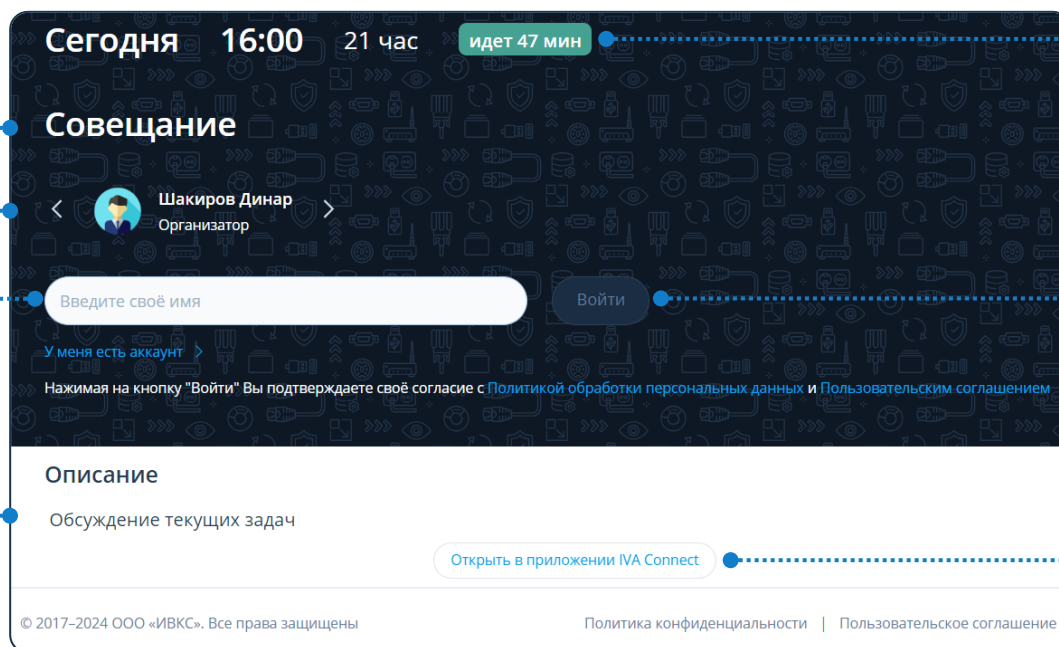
Сегодня 16:00 21 час идет 47 мин

Совещание

Шакиров Динар
Организатор

Введите своё имя

Войти

У меня есть аккаунт

Нажимая на кнопку "Войти" Вы подтверждаете своё согласие с Политикой обработки персональных данных и Пользовательским соглашением

Описание

Обсуждение текущих задач

Открыть в приложении IVA Connect

© 2017–2024 ООО «ИВКС». Все права защищены

Политика конфиденциальности | Пользовательское соглашение